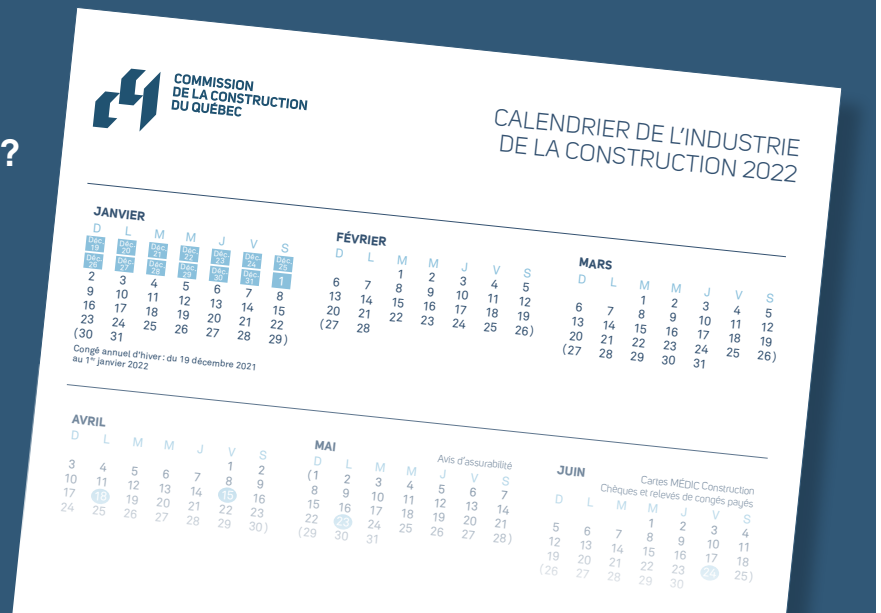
?

COMMISSION DE LA CONSTRUCTION DU QUÉBEC

CALENDRIER DE L'INDUSTRIE DE LA CONSTRUCTION 2022

JANVIER

| D | L | M | M | J | V | S |
|---|---|---|---|---|---|---|
| Déc. 19 | Déc. 20 | Déc. 21 | Déc. 22 | Déc. 23 | Déc. 24 | Déc. 25 |
| Déc. 26 | Déc. 27 | Déc. 28 | Déc. 29 | Déc. 30 | Déc. 31 | 1 |
| 2 | 3 | 4 | 5 | 6 | 7 | 8 |
| 9 | 10 | 11 | 12 | 13 | 14 | 15 |
| 16 | 17 | 18 | 19 | 20 | 21 | 22 |
| 23 | 24 | 25 | 26 | 27 | 28 | 29) |
| (30 | 31 | | | | | |

Congé annuel d'hiver : du 19 décembre 2021 au 1er janvier 2022

FÉVRIER

| D | L | M | M | J | V | S |
|---|---|---|---|---|---|---|
| | | 1 | 2 | 3 | 4 | 5 |
| 6 | 7 | 8 | 9 | 10 | 11 | 12 |
| 13 | 14 | 15 | 16 | 17 | 18 | 19 |
| 20 | 21 | 22 | 23 | 24 | 25 | 26) |
| (27 | 28 | | | | | |

MARS

| D | L | M | M | J | V | S |
|---|---|---|---|---|---|---|
| | | 1 | 2 | 3 | 4 | 5 |
| 6 | 7 | 8 | 9 | 10 | 11 | 12 |
| 13 | 14 | 15 | 16 | 17 | 18 | 19 |
| 20 | 21 | 22 | 23 | 24 | 25 | 26) |
| (27 | 28 | 29 | 30 | 31 | | |

AVRIL

| D | L | M | M | J | V | S |
|---|---|---|---|---|---|---|
| | | | | | 1 | 2 |
| 3 | 4 | 5 | 6 | 7 | 8 | 9 |
| 10 | 11 | 12 | 13 | 14 | 15 | 16 |
| 17 | 18 | 19 | 20 | 21 | 22 | 23 |
| 24 | 25 | 26 | 27 | 28 | 29 | 30) |

MAI

Avis d'assurabilité

| D | L | M | M | J | V | S |
|---|---|---|---|---|---|---|
| (1 | 2 | 3 | 4 | 5 | 6 | 7 |
| 8 | 9 | 10 | 11 | 12 | 13 | 14 |
| 15 | 16 | 17 | 18 | 19 | 20 | 21 |
| 22 | 23 | 24 | 25 | 26 | 27 | 28) |
| (29 | 30 | 31 | | | | |

JUIN

Cartes MÉDIC Construction
Chèques et relevés de congés payés

| D | L | M | M | J | V | S |
|---|---|---|---|---|---|---|
| | | | 1 | 2 | 3 | 4 |
| 5 | 6 | 7 | 8 | 9 | 10 | 11 |
| 12 | 13 | 14 | 15 | 16 | 17 | 18 |
| 19 | 20 | 21 | 22 | 23 | 24 | 25) |
| (26 | 27 | 28 | 29 | 30 | | |